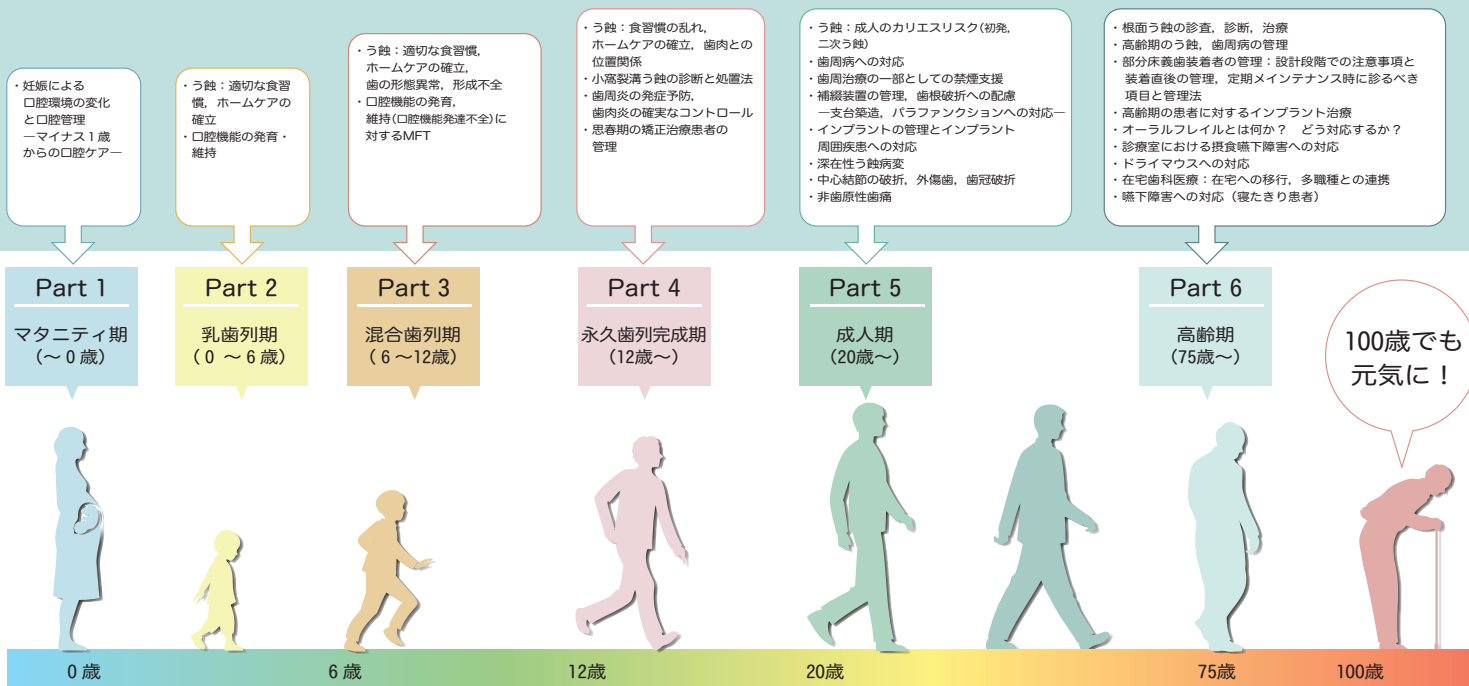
・妊娠による口腔環境の変化と口腔管理
ーマイナス１歳からの口腔ケアー

・う蝕：適切な食習慣，ホームケアの確立
・口腔機能の発育・維持

・う蝕：適切な食習慣，ホームケアの確立，歯の形態異常，形成不全
・口腔機能の発育，維持(口腔機能発達不全)に対するMFT

・う蝕：食習慣の乱れ，ホームケアの確立，歯肉との位置関係
・小窩裂溝う蝕の診断と処置法
・歯周炎の発症予防，歯肉炎の確実なコントロール
・思春期の矯正治療患者の管理

・う蝕：成人のカリエスリスク(初発，二次う蝕)
・歯周病への対応
・歯周治療の一部としての禁煙支援
・補綴装置の管理，歯根破折への配慮
ー支台築造，パラファンクションへの対応ー
・インプラントの管理とインプラント周囲疾患への対応
・深在性う蝕病変
・中心結節の破折，外傷歯，歯冠破折
・非歯原性歯痛

・根面う蝕の診査，診断，治療
・高齢期のう蝕，歯周病の管理
・部分床義歯装着者の管理：設計段階での注意事項と装着直後の管理，定期メインテナンス時に診るべき項目と管理法
・高齢期の患者に対するインプラント治療
・オーラルフレイルとは何か？　どう対応するか？
・診療室における摂食嚥下障害への対応
・ドライマウスへの対応
・在宅歯科医療：在宅への移行，多職種との連携
・嚥下障害への対応（寝たきり患者）

Part 1
マタニティ期
（～０歳）

Part 2
乳歯列期
（０ ～６歳）

Part 3
混合歯列期
（６～12歳）

Part 4
永久歯列完成期
（12歳～）

Part 5
成人期
（20歳～）

Part 6
高齢期
（75歳～）

100歳でも元気に！

０歳　６歳　12歳　20歳　75歳　100歳